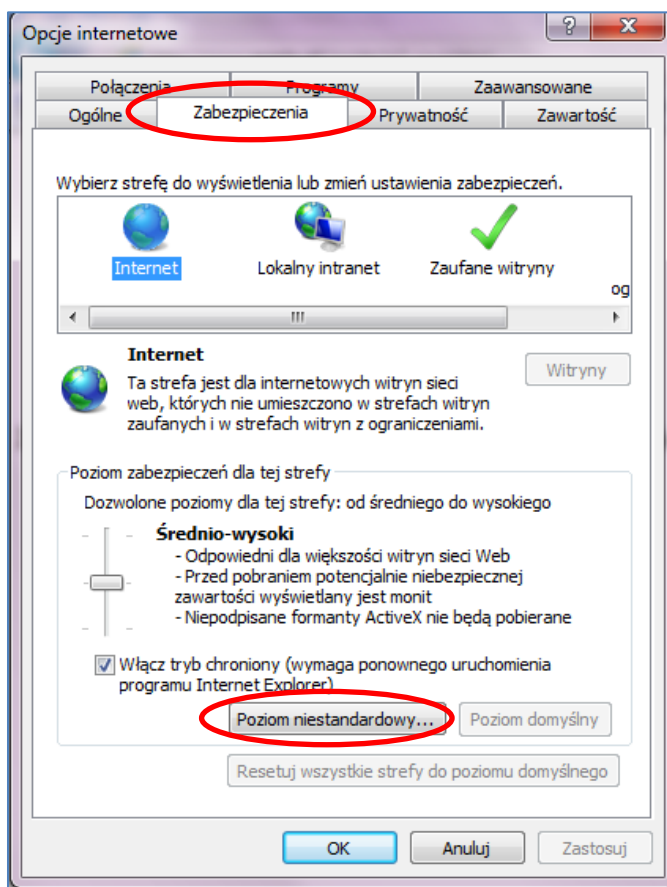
Opcje internetowe

?

Połączenia | Programy | Zaawansowane
Ogólne | Zabezpieczenia | Prywatność | Zawartość

Wybierz strefę do wyświetlenia lub zmień ustawienia zabezpieczeń.

Internet
Lokalny intranet
Zaufane witryny
og

III

Internet
Ta strefa jest dla internetowych witryn sieci web, których nie umieszczono w strefach witryn zaufanych i w strefach witryn z ograniczeniami.

Witryny

Poziom zabezpieczeń dla tej strefy
Dozwolone poziomy dla tej strefy: od średniego do wysokiego

Średnio-wysoki
- Odpowiedni dla większości witryn sieci Web
- Przed pobraniem potencjalnie niebezpiecznej zawartości wyświetlany jest monit
- Niepodpisane formanty ActiveX nie będą pobierane

Włącz tryb chroniony (wymaga ponownego uruchomienia programu Internet Explorer)

Poziom niestandardowy...
Poziom domyślny

Resetuj wszystkie strefy do poziomu domyślnego

OK
Anuluj
Zastosuj